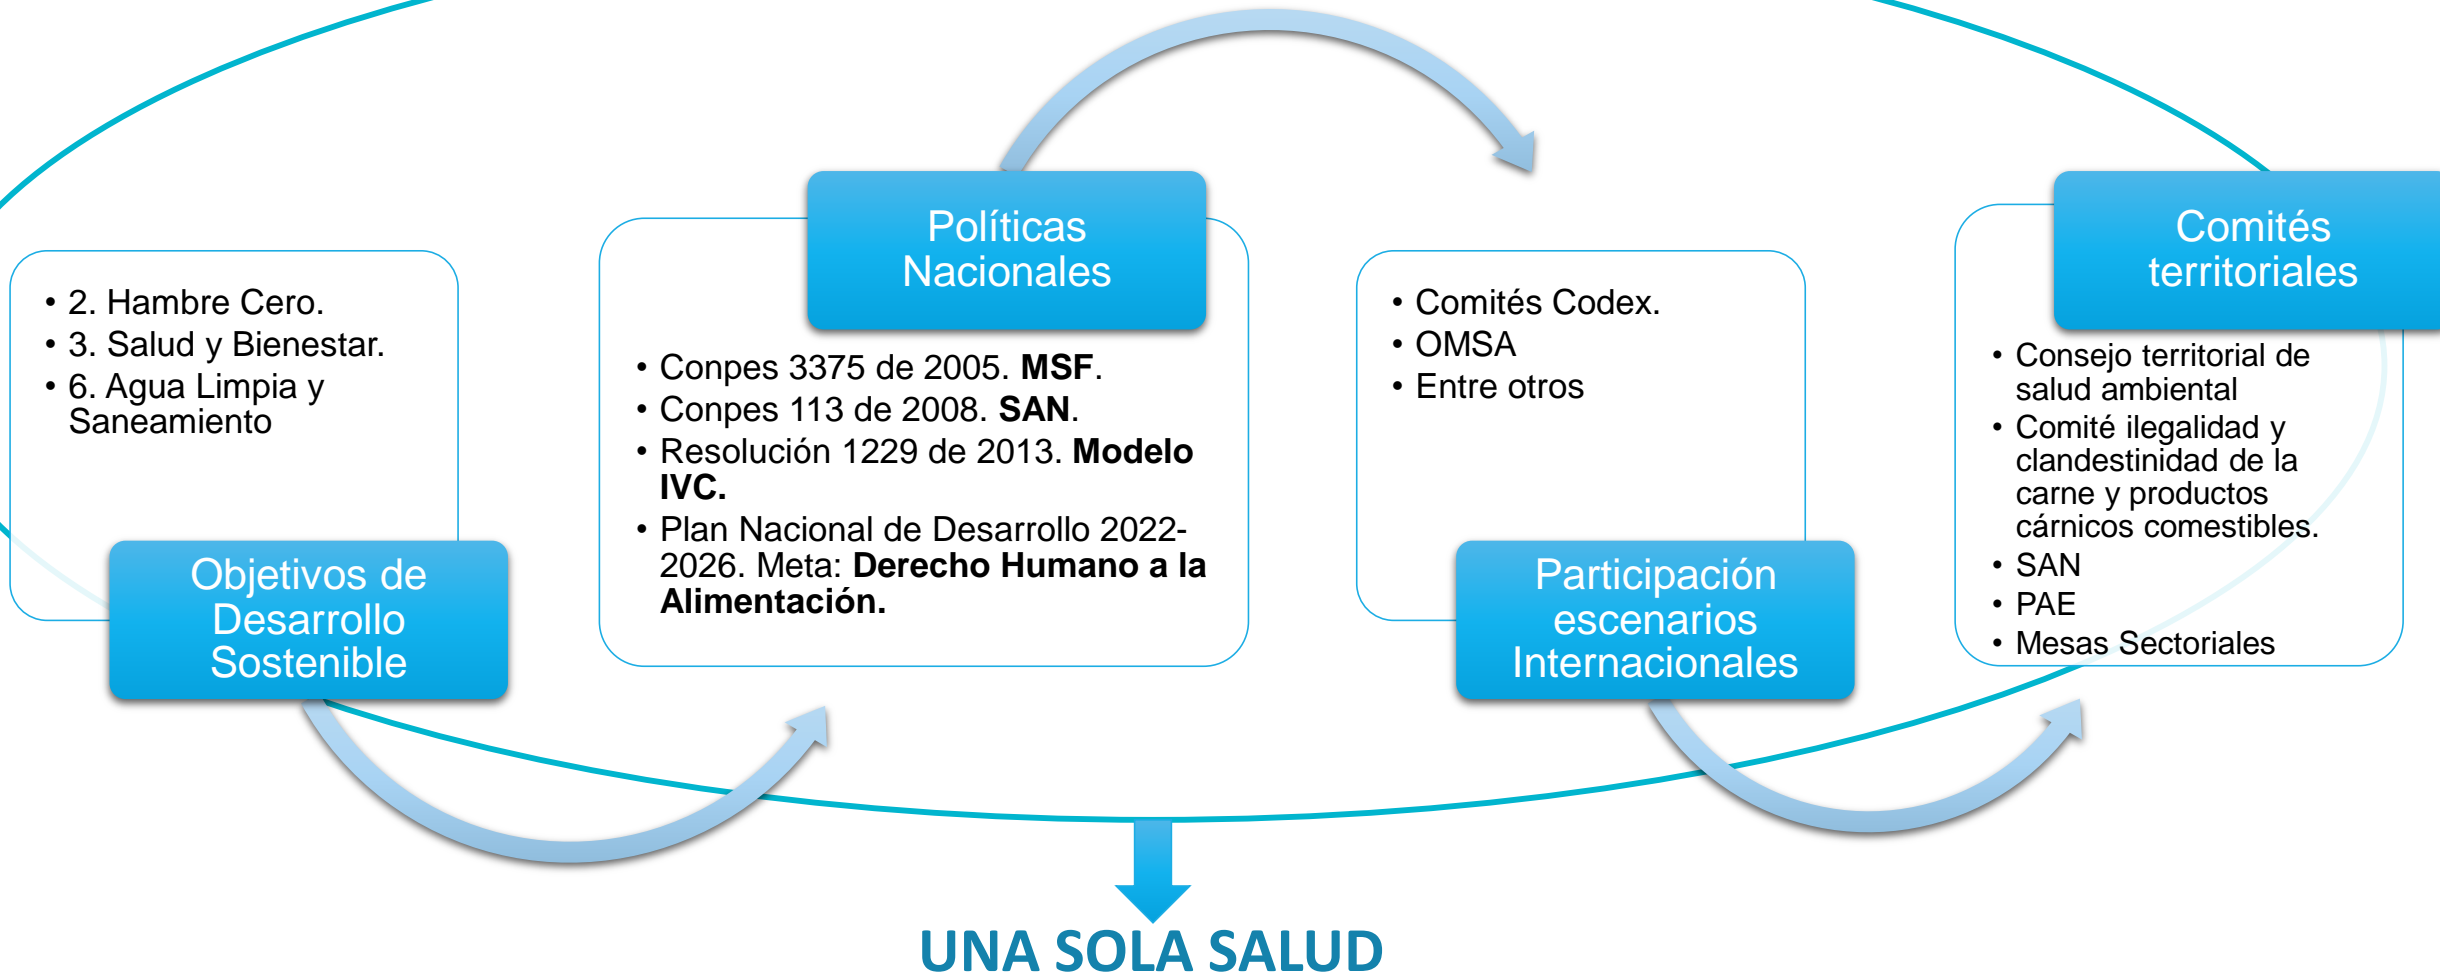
• 2. Hambre Cero.
• 3. Salud y Bienestar.
• 6. Agua Limpia y Saneamiento

Objetivos de Desarrollo Sostenible

Políticas Nacionales

• Conpes 3375 de 2005. **MSF**.
• Conpes 113 de 2008. **SAN**.
• Resolución 1229 de 2013. **Modelo IVC.**
• Plan Nacional de Desarrollo 2022-2026. Meta: **Derecho Humano a la Alimentación.**

• Comités Codex.
• OMSA
• Entre otros

Participación escenarios Internacionales

Comités territoriales

• Consejo territorial de salud ambiental
• Comité ilegalidad y clandestinidad de la carne y productos cárnicos comestibles.
• SAN
• PAE
• Mesas Sectoriales

UNA SOLA SALUD